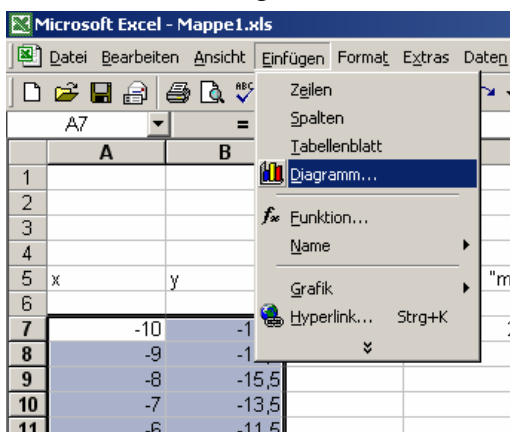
Microsoft Excel - Mappe1.xls

Datei Bearbeiten Ansicht Einfügen Format Extras Daten

A7 =

| | A | B |
|---|---|---|
| 1 | | |
| 2 | | |
| 3 | | |
| 4 | | |
| 5 | x | y |
| 6 | | |
| 7 | -10 | -1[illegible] |
| 8 | -9 | -1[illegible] |
| 9 | -8 | -15,5 |
| 10 | -7 | -13,5 |
| 11 | -6 | -11,5 |

Zeilen
Spalten
Tabellenblatt
Diagramm...
Funktion...
Name
Grafik
Hyperlink... Strg+K

"m